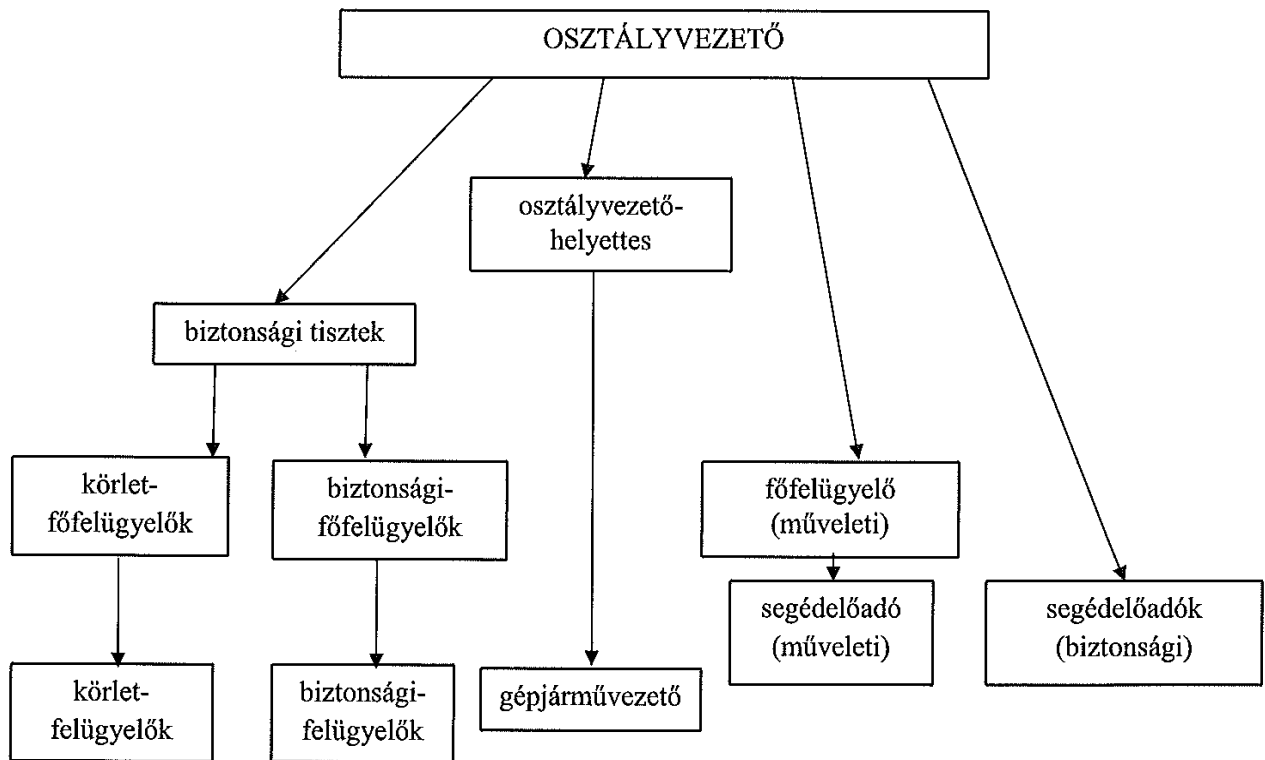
OSZTÁLYVEZETŐ

osztályvezető-helyettes

biztonsági tisztek

körlet-főfelügyelők

biztonsági-főfelügyelők

főfelügyelő (műveleti)

segédelőadó (műveleti)

segédelőadók (biztonsági)

körlet-felügyelők

biztonsági-felügyelők

gépjárművezető